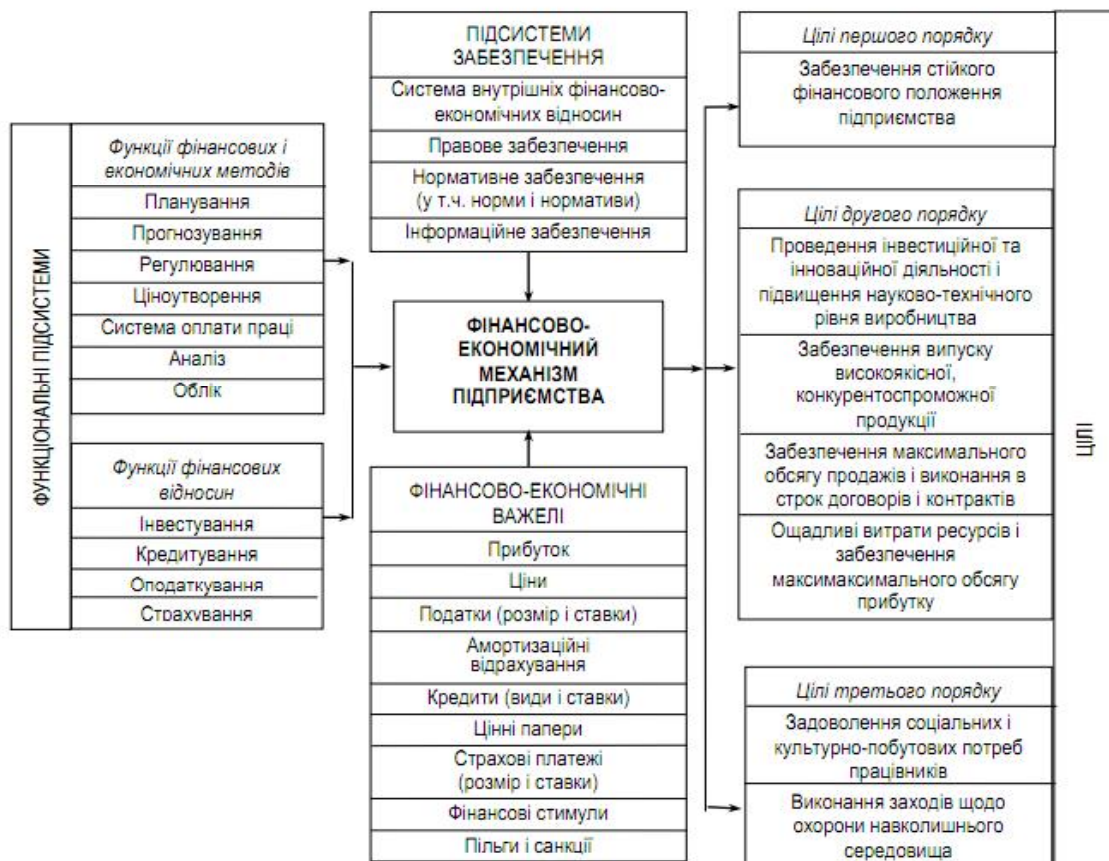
ФУНКЦІОНАЛЬНІ ПІДСИСТЕМИ

Функції фінансових і економічних методів

Планування

Прогнозування

Регулювання

Ціноутворення

Система оплати праці

Аналіз

Облік

Функції фінансових відносин

Інвестування

Кредитування

Оподаткування

Страхування

ПІДСИСТЕМИ ЗАБЕЗПЕЧЕННЯ

Система внутрішніх фінансово-економічних відносин

Правове забезпечення

Нормативне забезпечення (у т.ч. норми і нормативи)

Інформаційне забезпечення

ФІНАНСОВО-ЕКОНОМІЧНИЙ МЕХАНІЗМ ПІДПРИЄМСТВА

ФІНАНСОВО-ЕКОНОМІЧНІ ВАЖЕЛІ

Прибуток

Ціни

Податки (розмір і ставки)

Амортизаційні відрахування

Кредити (види і ставки)

Цінні папери

Страхові платежі (розмір і ставки)

Фінансові стимули

Пільги і санкції

Цілі першого порядку

Забезпечення стійкого фінансового положення підприємства

Цілі другого порядку

Проведення інвестиційної та інноваційної діяльності і підвищення науково-технічного рівня виробництва

Забезпечення випуску високоякісної, конкурентоспроможної продукції

Забезпечення максимального обсягу продажів і виконання в строк договорів і контрактів

Ощадливі витрати ресурсів і забезпечення максимаксимального обсягу прибутку

Цілі третього порядку

Задоволення соціальних і культурно-побутових потреб працівників

Виконання заходів щодо охорони навколишнього середовища

ЦІЛІ